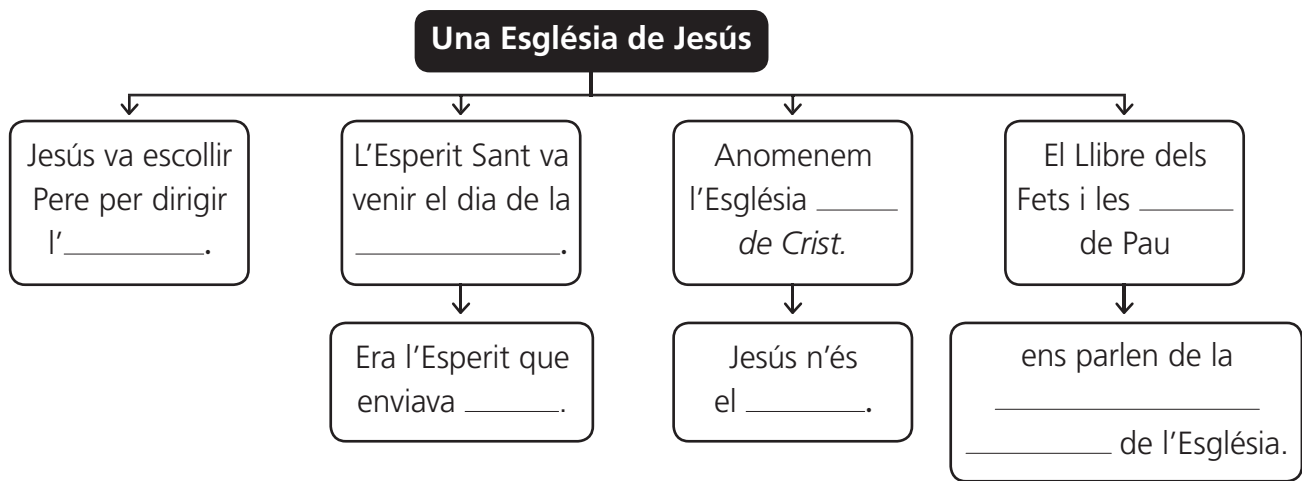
Una Església de Jesús

Jesús va escollir Pere per dirigir l'\_\_\_\_\_\_\_\_\_.

L'Esperit Sant va venir el dia de la \_\_\_\_\_\_\_\_\_\_\_\_.

Era l'Esperit que enviava \_\_\_\_\_\_.

Anomenem l'Església \_\_\_\_\_\_ *de Crist.*

Jesús n'és el \_\_\_\_\_\_\_.

El Llibre dels Fets i les \_\_\_\_\_\_ de Pau

ens parlen de la \_\_\_\_\_\_\_\_\_\_\_\_\_\_\_\_ \_\_\_\_\_\_\_\_\_\_ de l'Església.